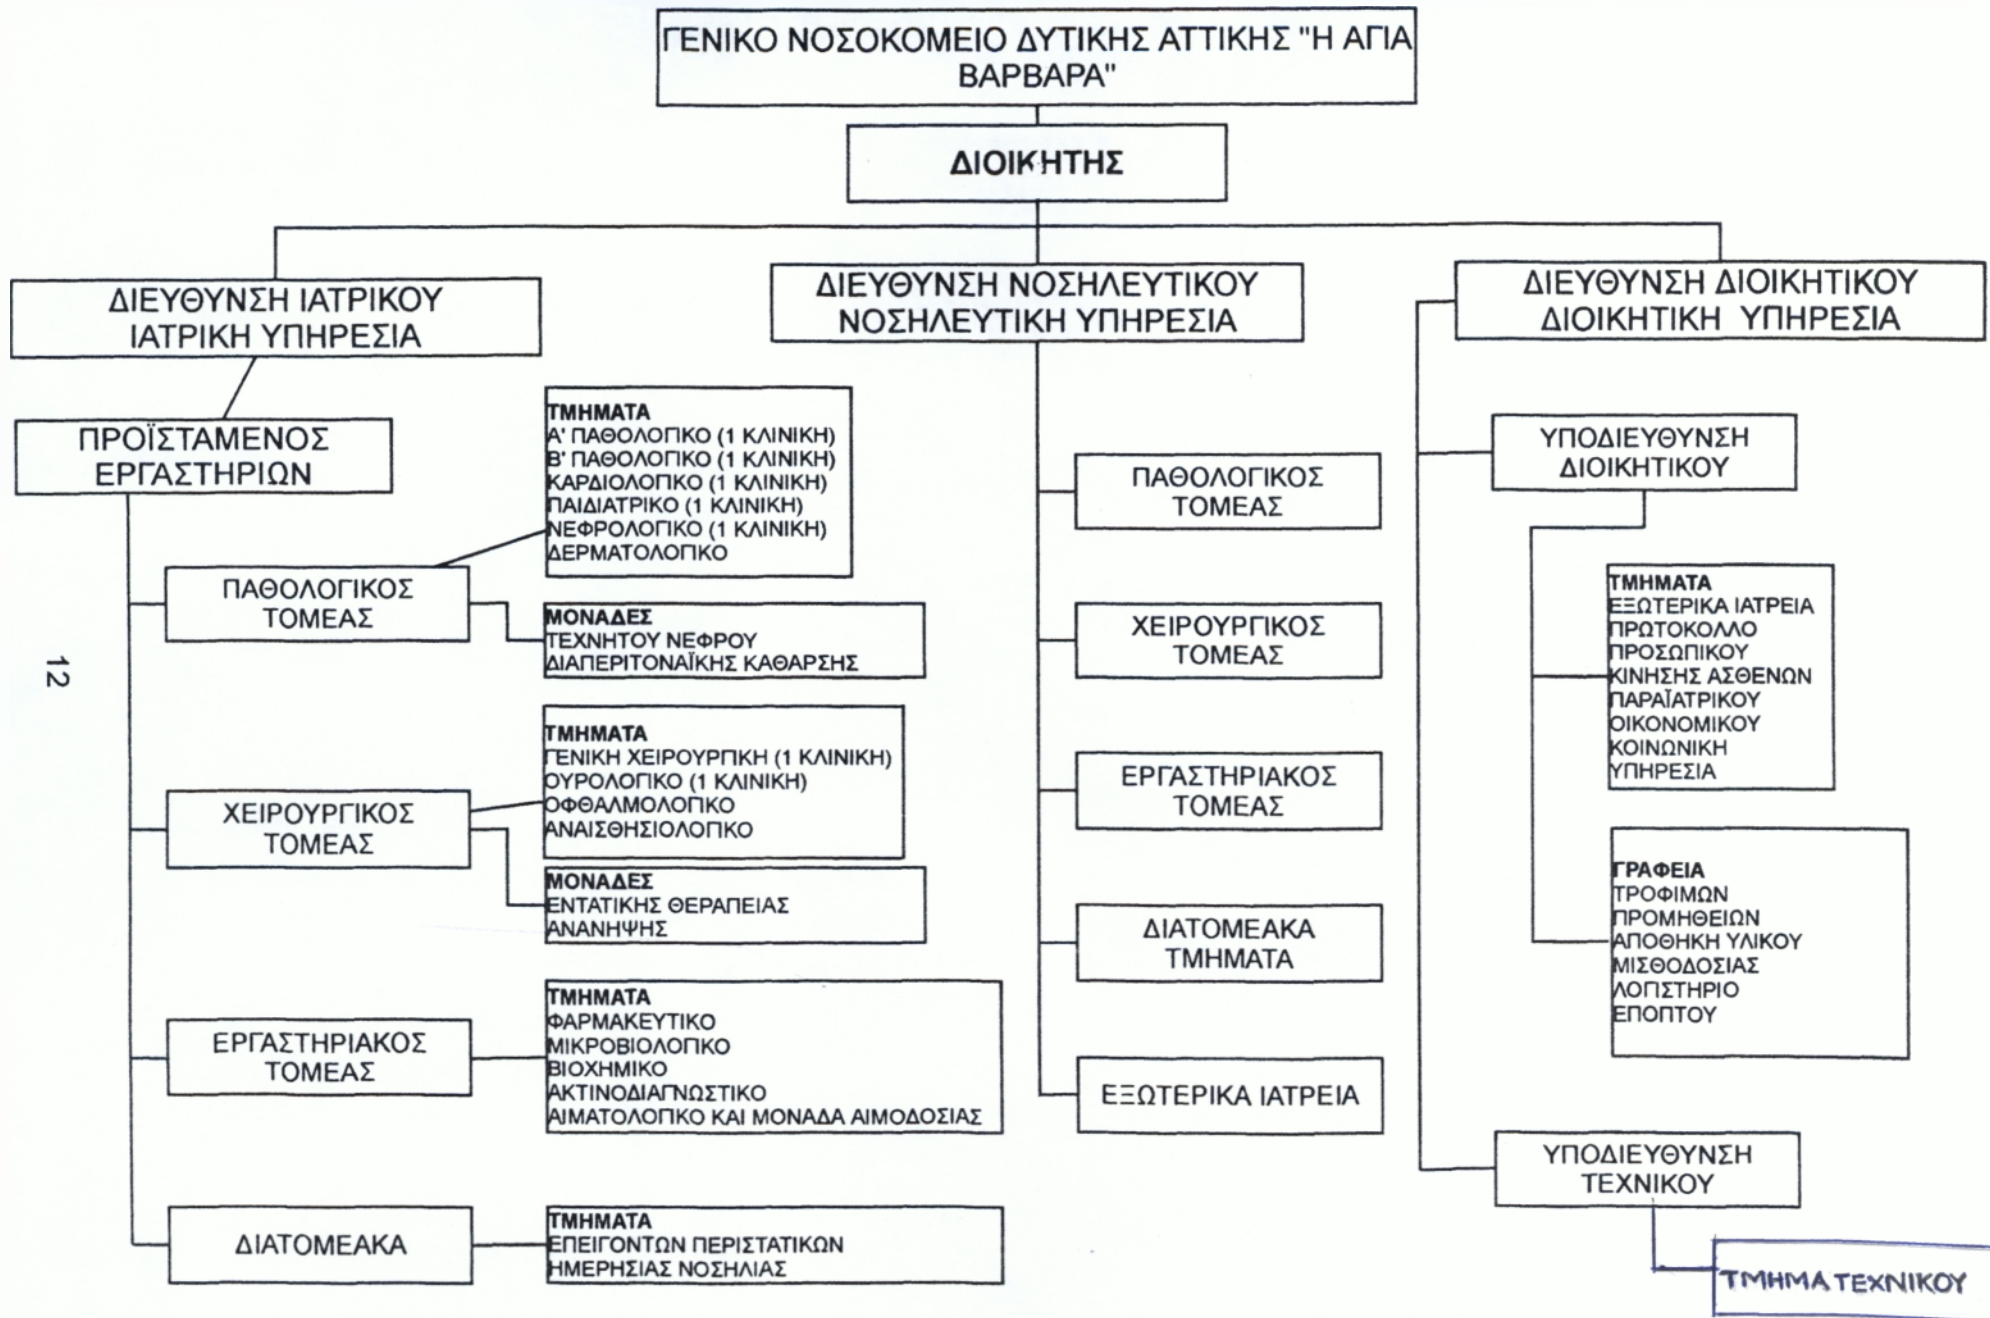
ΓΕΝΙΚΟ ΝΟΣΟΚΟΜΕΙΟ ΔΥΤΙΚΗΣ ΑΤΤΙΚΗΣ "Η ΑΓΙΑ ΒΑΡΒΑΡΑ"

ΔΙΟΙΚΗΤΗΣ

ΔΙΕΥΘΥΝΣΗ ΙΑΤΡΙΚΟΥ ΙΑΤΡΙΚΗ ΥΠΗΡΕΣΙΑ

ΔΙΕΥΘΥΝΣΗ ΝΟΣΗΛΕΥΤΙΚΟΥ ΝΟΣΗΛΕΥΤΙΚΗ ΥΠΗΡΕΣΙΑ

ΔΙΕΥΘΥΝΣΗ ΔΙΟΙΚΗΤΙΚΟΥ ΔΙΟΙΚΗΤΙΚΗ ΥΠΗΡΕΣΙΑ

ΠΡΟΪΣΤΑΜΕΝΟΣ ΕΡΓΑΣΤΗΡΙΩΝ

ΤΜΗΜΑΤΑ
Α' ΠΑΘΟΛΟΓΙΚΟ (1 ΚΛΙΝΙΚΗ)
Β' ΠΑΘΟΛΟΓΙΚΟ (1 ΚΛΙΝΙΚΗ)
ΚΑΡΔΙΟΛΟΓΙΚΟ (1 ΚΛΙΝΙΚΗ)
ΠΑΙΔΙΑΤΡΙΚΟ (1 ΚΛΙΝΙΚΗ)
ΝΕΦΡΟΛΟΓΙΚΟ (1 ΚΛΙΝΙΚΗ)
ΔΕΡΜΑΤΟΛΟΓΙΚΟ

ΠΑΘΟΛΟΓΙΚΟΣ ΤΟΜΕΑΣ

ΜΟΝΑΔΕΣ
ΤΕΧΝΗΤΟΥ ΝΕΦΡΟΥ
ΔΙΑΠΕΡΙΤΟΝΑΪΚΗΣ ΚΑΘΑΡΣΗΣ

12

ΤΜΗΜΑΤΑ
ΓΕΝΙΚΗ ΧΕΙΡΟΥΡΓΙΚΗ (1 ΚΛΙΝΙΚΗ)
ΟΥΡΟΛΟΓΙΚΟ (1 ΚΛΙΝΙΚΗ)
ΟΦΘΑΛΜΟΛΟΓΙΚΟ
ΑΝΑΙΣΘΗΣΙΟΛΟΓΙΚΟ

ΧΕΙΡΟΥΡΓΙΚΟΣ ΤΟΜΕΑΣ

ΜΟΝΑΔΕΣ
ΕΝΤΑΤΙΚΗΣ ΘΕΡΑΠΕΙΑΣ
ΑΝΑΝΗΨΗΣ

ΕΡΓΑΣΤΗΡΙΑΚΟΣ ΤΟΜΕΑΣ

ΤΜΗΜΑΤΑ
ΦΑΡΜΑΚΕΥΤΙΚΟ
ΜΙΚΡΟΒΙΟΛΟΓΙΚΟ
ΒΙΟΧΗΜΙΚΟ
ΑΚΤΙΝΟΔΙΑΓΝΩΣΤΙΚΟ
ΑΙΜΑΤΟΛΟΓΙΚΟ ΚΑΙ ΜΟΝΑΔΑ ΑΙΜΟΔΟΣΙΑΣ

ΔΙΑΤΟΜΕΑΚΑ

ΤΜΗΜΑΤΑ
ΕΠΕΙΓΟΝΤΩΝ ΠΕΡΙΣΤΑΤΙΚΩΝ
ΗΜΕΡΗΣΙΑΣ ΝΟΣΗΛΙΑΣ

ΠΑΘΟΛΟΓΙΚΟΣ ΤΟΜΕΑΣ

ΧΕΙΡΟΥΡΓΙΚΟΣ ΤΟΜΕΑΣ

ΕΡΓΑΣΤΗΡΙΑΚΟΣ ΤΟΜΕΑΣ

ΔΙΑΤΟΜΕΑΚΑ ΤΜΗΜΑΤΑ

ΕΞΩΤΕΡΙΚΑ ΙΑΤΡΕΙΑ

ΥΠΟΔΙΕΥΘΥΝΣΗ ΔΙΟΙΚΗΤΙΚΟΥ

ΤΜΗΜΑΤΑ
ΕΞΩΤΕΡΙΚΑ ΙΑΤΡΕΙΑ
ΠΡΩΤΟΚΟΛΛΟ
ΠΡΟΣΩΠΙΚΟΥ
ΚΙΝΗΣΗΣ ΑΣΘΕΝΩΝ
ΠΑΡΑΪΑΤΡΙΚΟΥ
ΟΙΚΟΝΟΜΙΚΟΥ
ΚΟΙΝΩΝΙΚΗ ΥΠΗΡΕΣΙΑ

ΓΡΑΦΕΙΑ
ΤΡΟΦΙΜΩΝ
ΠΡΟΜΗΘΕΙΩΝ
ΑΠΟΘΗΚΗ ΥΛΙΚΟΥ
ΜΙΣΘΟΔΟΣΙΑΣ
ΛΟΓΙΣΤΗΡΙΟ
ΕΠΟΠΤΟΥ

ΥΠΟΔΙΕΥΘΥΝΣΗ ΤΕΧΝΙΚΟΥ

ΤΜΗΜΑ ΤΕΧΝΙΚΟΥ